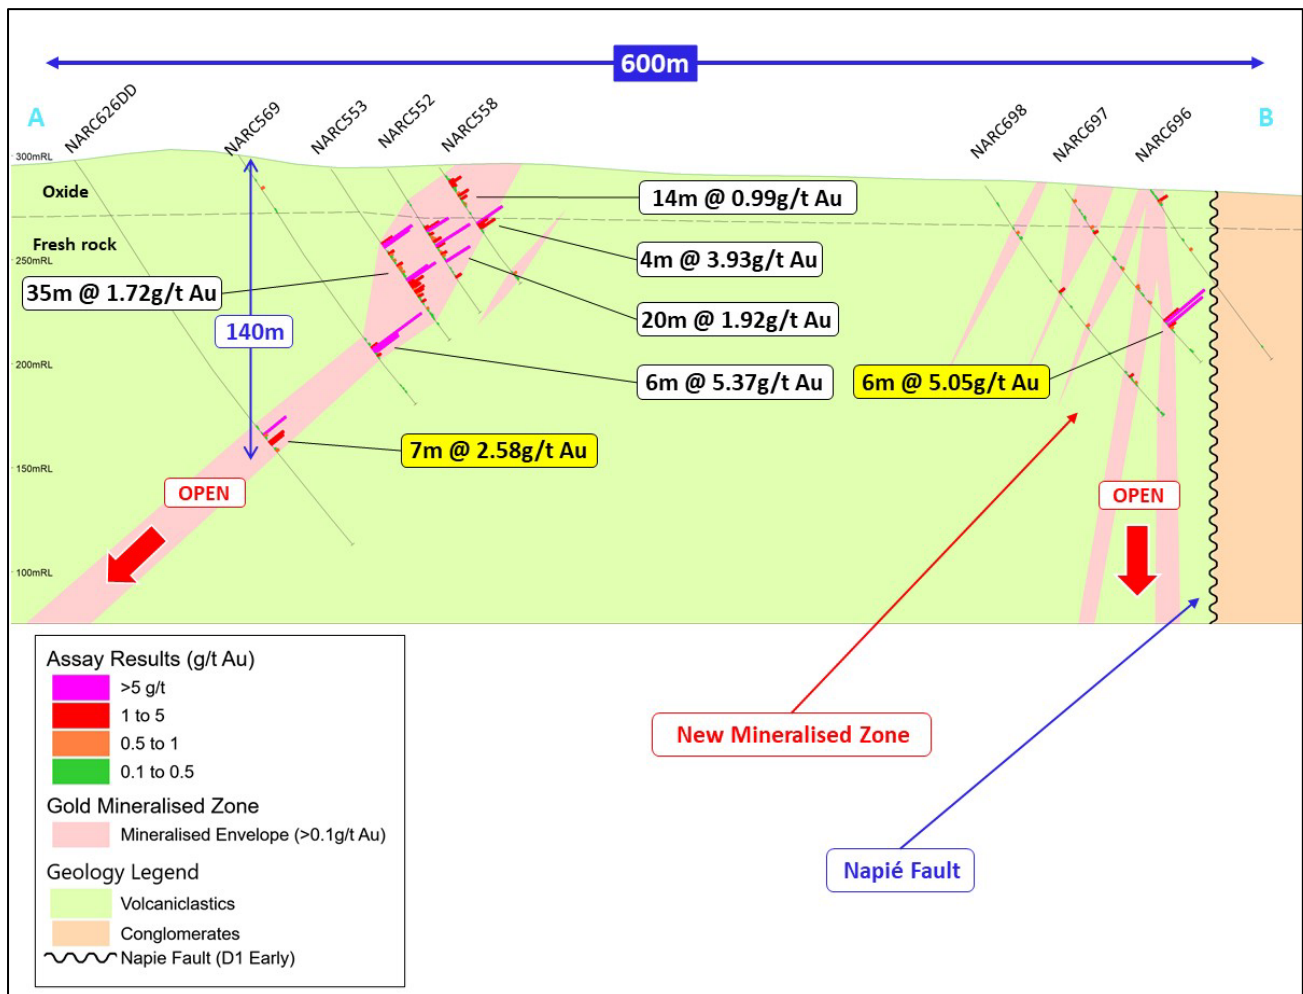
600m

A

B

NARC626DD

NARC569

NARC553

NARC552

NARC558

NARC698

NARC697

NARC696

300mRL

250mRL

200mRL

150mRL

100mRL

Oxide

Fresh rock

140m

14m @ 0.99g/t Au

4m @ 3.93g/t Au

35m @ 1.72g/t Au

20m @ 1.92g/t Au

6m @ 5.37g/t Au

6m @ 5.05g/t Au

7m @ 2.58g/t Au

OPEN

OPEN

Assay Results (g/t Au)
>5 g/t
1 to 5
0.5 to 1
0.1 to 0.5

Gold Mineralised Zone
Mineralised Envelope (>0.1g/t Au)

Geology Legend
Volcaniclastics
Conglomerates
Napie Fault (D1 Early)

New Mineralised Zone

Napié Fault